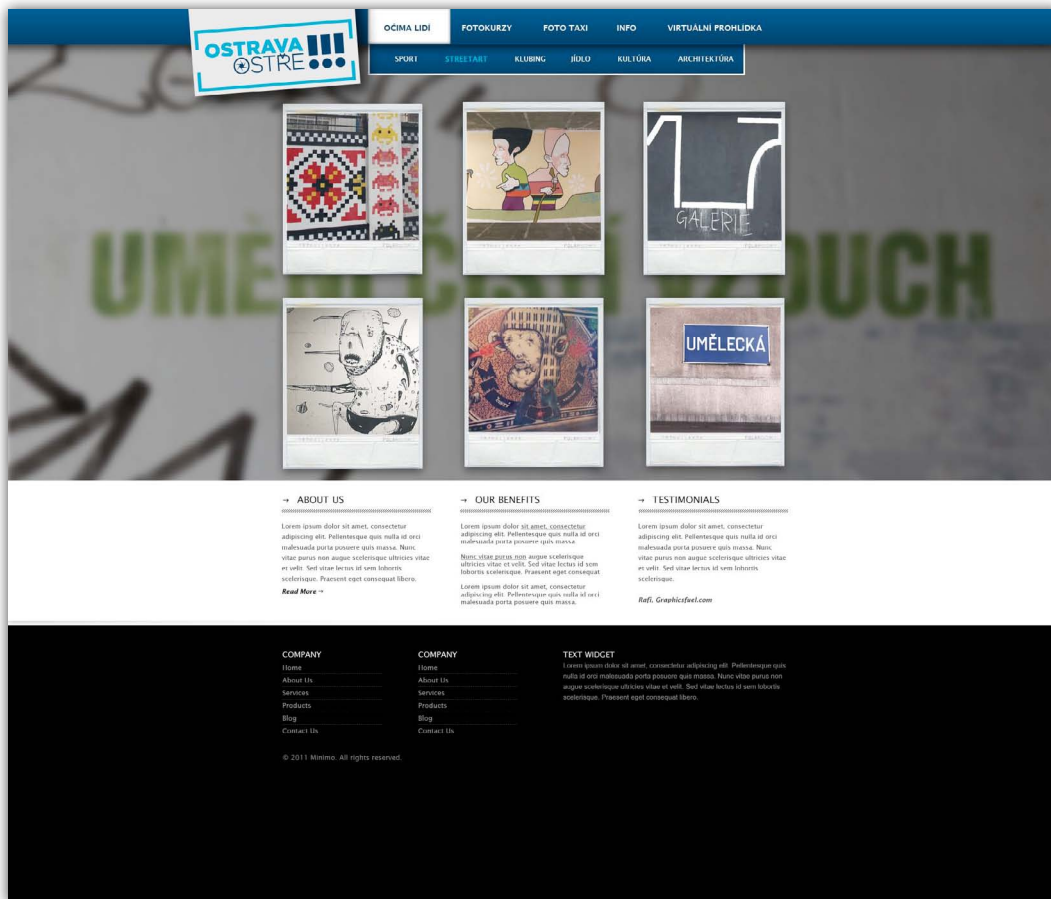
OSTRAVA!!! OSTŘE

OČIMA LIDÍ FOTOKURZY FOTO TAXI INFO VIRTUÁLNÍ PROHLÍDKA

SPORT STREETART KLUBING JÍDLO KULTÚRA ARCHITEKTÚRA

UMĚLECKÝ VZDUCH

GALERIE

UMĚLECKÁ

→ ABOUT US

Lorem ipsum dolor sit amet, consectetur adipiscing elit. Pellentesque quis nulla id orci malesuada porta posuere quis massa. Nunc vitae purus non augue scelerisque ultricies vitae et velit. Sed vitae lectus id sem lobortis scelerisque. Praesent eget consequat libero.

Read More →

→ OUR BENEFITS

Lorem ipsum dolor sit amet, consectetur adipiscing elit. Pellentesque quis nulla id orci malesuada porta posuere quis massa.

Nunc vitae purus non augue scelerisque ultricies vitae et velit. Sed vitae lectus id sem lobortis scelerisque. Praesent eget consequat

Lorem ipsum dolor sit amet, consectetur adipiscing elit. Pellentesque quis nulla id orci malesuada porta posuere quis massa.

→ TESTIMONIALS

Lorem ipsum dolor sit amet, consectetur adipiscing elit. Pellentesque quis nulla id orci malesuada porta posuere quis massa. Nunc vitae purus non augue scelerisque ultricies vitae et velit. Sed vitae lectus id sem lobortis scelerisque.

Rafi, Graphicsfuel.com

COMPANY
Home
About Us
Services
Products
Blog
Contact Us

COMPANY
Home
About Us
Services
Products
Blog
Contact Us

TEXT WIDGET
Lorem ipsum dolor sit amet, consectetur adipiscing elit. Pellentesque quis nulla id orci malesuada porta posuere quis massa. Nunc vitae purus non augue scelerisque ultricies vitae et velit. Sed vitae lectus id sem lobortis scelerisque. Praesent eget consequat libero.

© 2011 Minimo. All rights reserved.